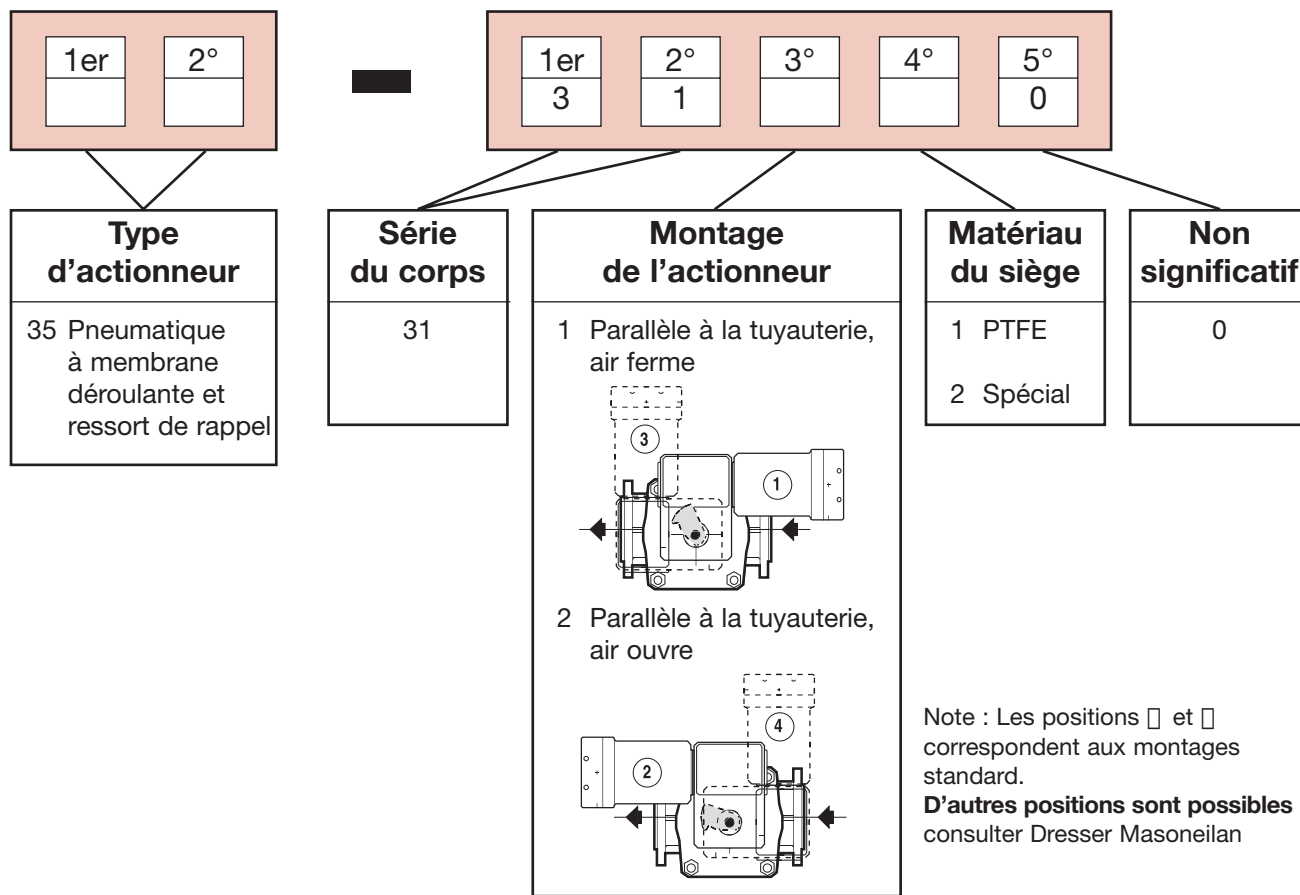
| 1er | 2° |
|---|---|
| | |

| 1er | 2° | 3° | 4° | 5° |
|---|---|---|---|---|
| 3 | 1 | | | 0 |

**Type d'actionneur**

35 Pneumatique à membrane déroulante et ressort de rappel

**Série du corps**

31

**Montage de l'actionneur**

1 Parallèle à la tuyauterie, air ferme

3

1

2 Parallèle à la tuyauterie, air ouvre

4

2

**Matériau du siège**

1 PTFE

2 Spécial

**Non significatif**

0

Note : Les positions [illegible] et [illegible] correspondent aux montages standard.
**D'autres positions sont possibles** consulter Dresser Masoneilan